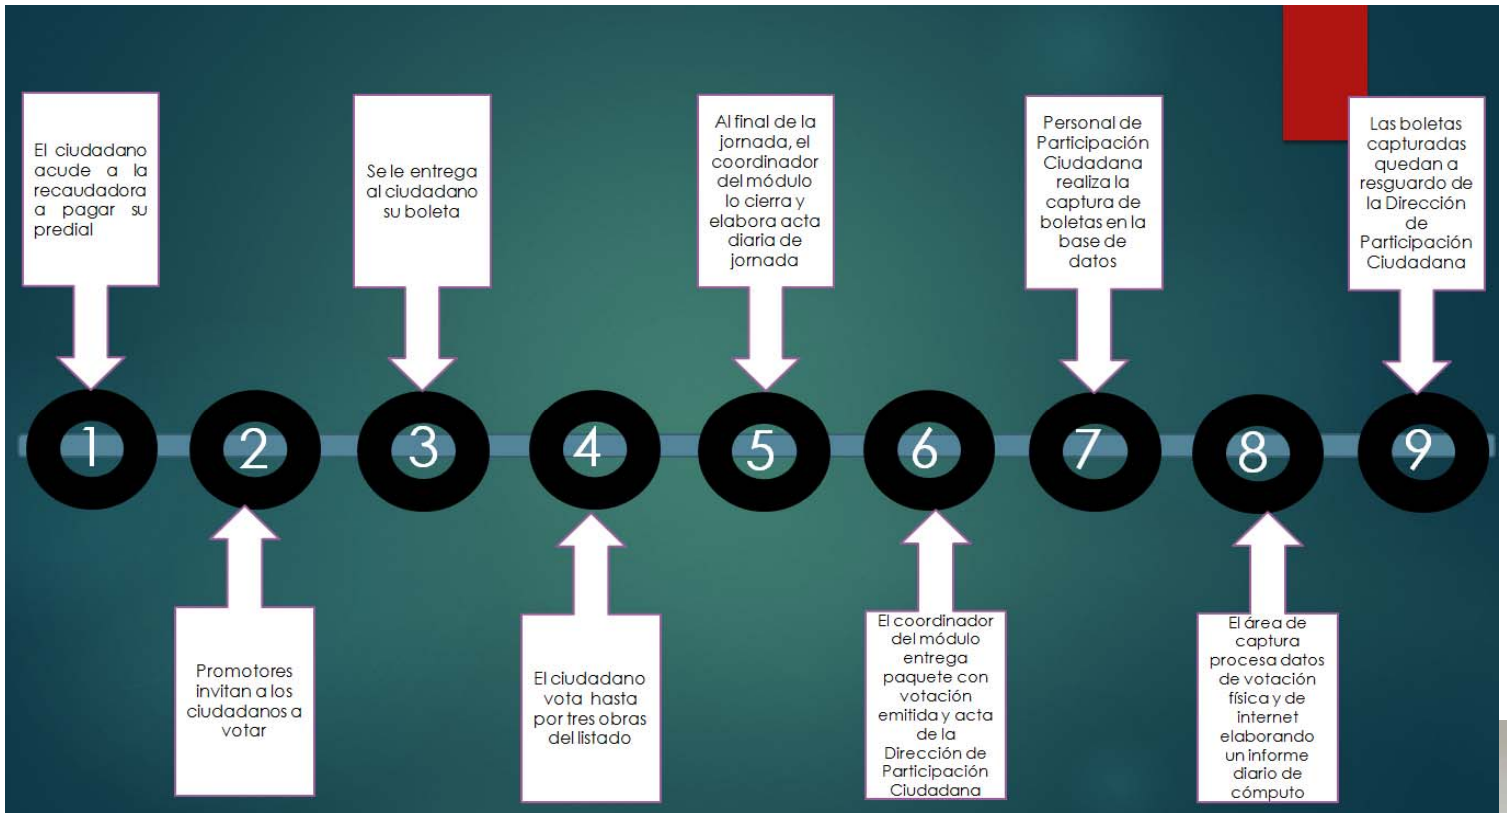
El ciudadano acude a la recaudadora a pagar su predial

Se le entrega al ciudadano su boleta

Al final de la jornada, el coordinador del módulo lo cierra y elabora acta diaria de jornada

Personal de Participación Ciudadana realiza la captura de boletas en la base de datos

Las boletas capturadas quedan a resguardo de la Dirección de Participación Ciudadana

1

2

3

4

5

6

7

8

9

Promotores invitan a los ciudadanos a votar

El ciudadano vota hasta por tres obras del listado

El coordinador del módulo entrega paquete con votación emitida y acta de la Dirección de Participación Ciudadana

El área de captura procesa datos de votación física y de internet elaborando un informe diario de cómputo